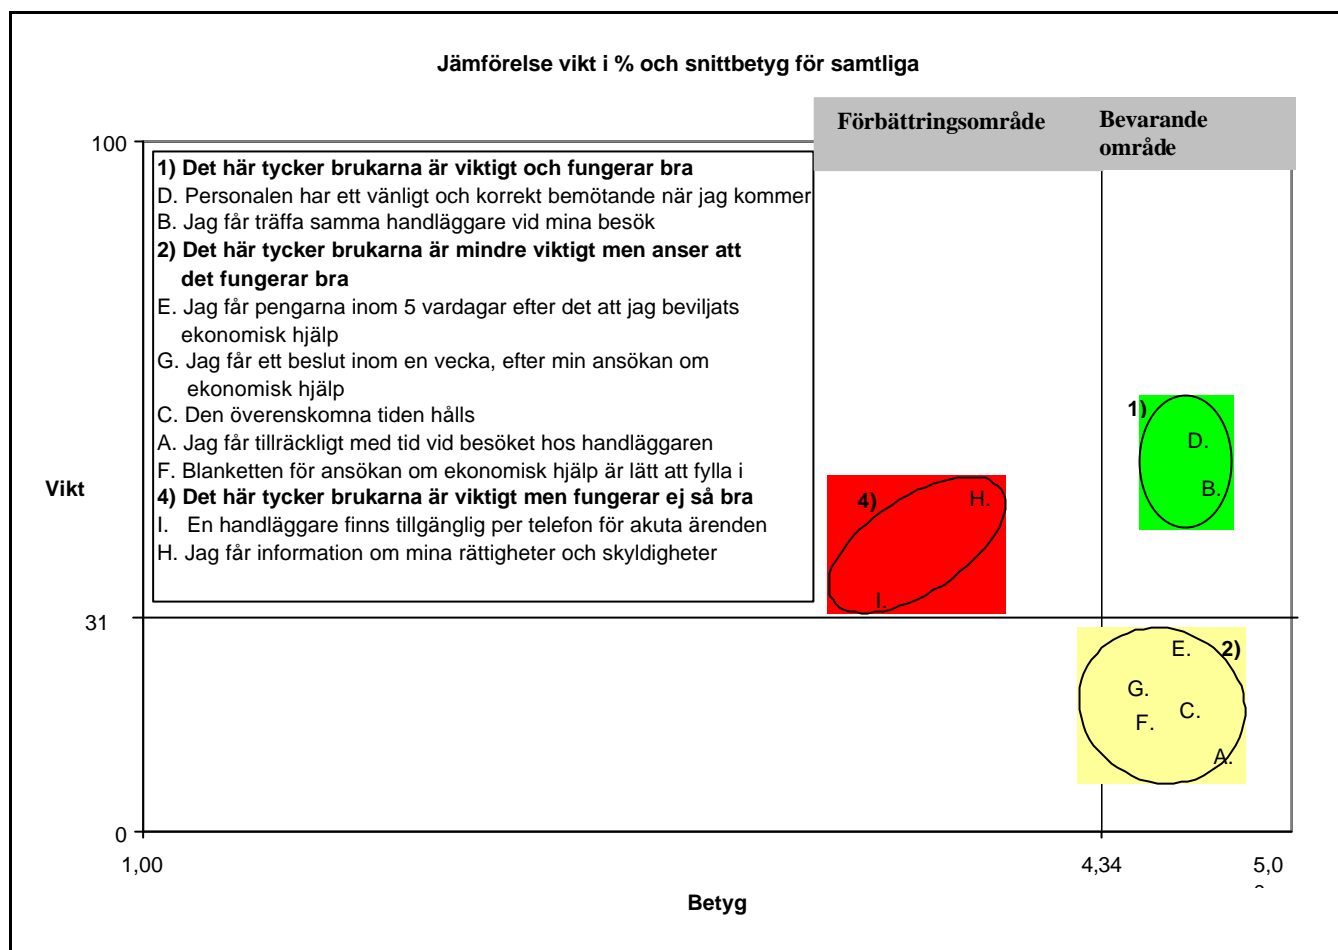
Jämförelse vikt i % och snittbetyg för samtliga

Förbättringsområde

Bevarande område

100

1) Det här tycker brukarna är viktigt och fungerar bra
D. Personalen har ett vänligt och korrekt bemötande när jag kommer
B. Jag får träffa samma handläggare vid mina besök
2) Det här tycker brukarna är mindre viktigt men anser att det fungerar bra
E. Jag får pengarna inom 5 vardagar efter det att jag beviljats ekonomisk hjälp
G. Jag får ett beslut inom en vecka, efter min ansökan om ekonomisk hjälp
C. Den överenskomna tiden hålls
A. Jag får tillräckligt med tid vid besöket hos handläggaren
F. Blanketten för ansökan om ekonomisk hjälp är lätt att fylla i
4) Det här tycker brukarna är viktigt men fungerar ej så bra
I. En handläggare finns tillgänglig per telefon för akuta ärenden
H. Jag får information om mina rättigheter och skyldigheter

1)
D.
B.

Vikt

4)
H.
I.

31

E.
2)
G.
C.
F.
A.

0

1,00

4,34

5,0

Betyg